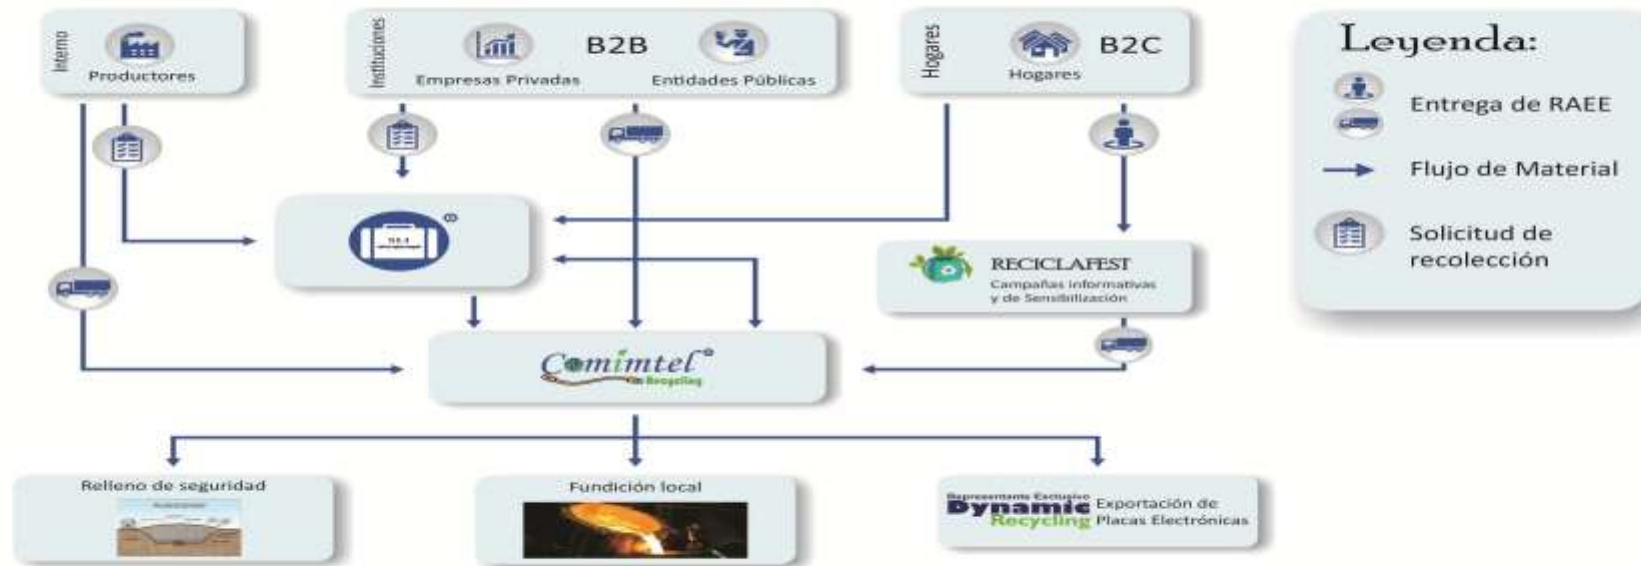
Interno
Productores

Instituciones
B2B
Empresas Privadas
Entidades Públicas

Hogares
B2C
Hogares

Leyenda:
Entrega de RAEE
Flujo de Material
Solicitud de recolección

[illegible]

RECICLAFEST
Campañas informativas y de Sensibilización

Comimtel
Recycling

Relleno de seguridad
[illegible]

Fundición local

Representante Exclusivo
Dynamic Recycling
Exportación de Placas Electrónicas